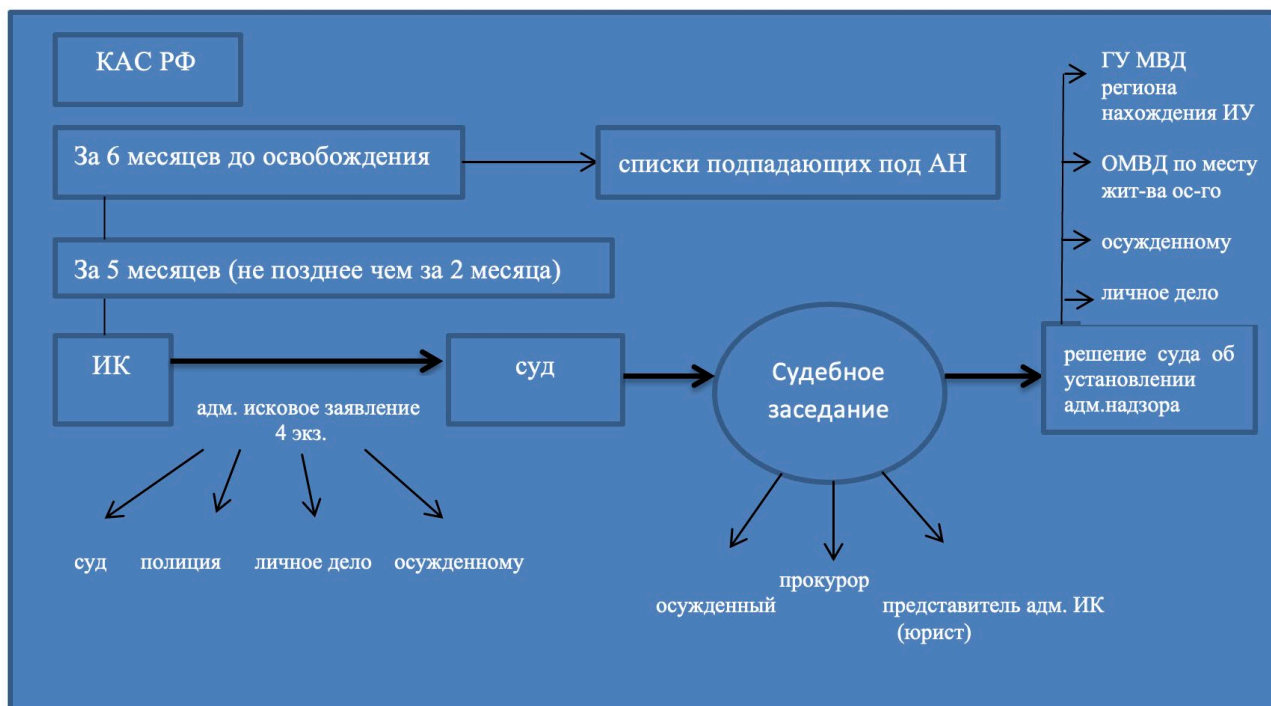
КАС РФ

За 6 месяцев до освобождения

списки подпадающих под АН

За 5 месяцев (не позднее чем за 2 месяца)

ИК

адм. исковое заявление 4 экз.

суд

Судебное заседание

решение суда об установлении адм.надзора

ГУ МВД региона нахождения ИУ

ОМВД по месту жит-ва ос-го

осужденному

личное дело

суд полиция личное дело осужденному

осужденный

прокурор

представитель адм. ИК (юрист)